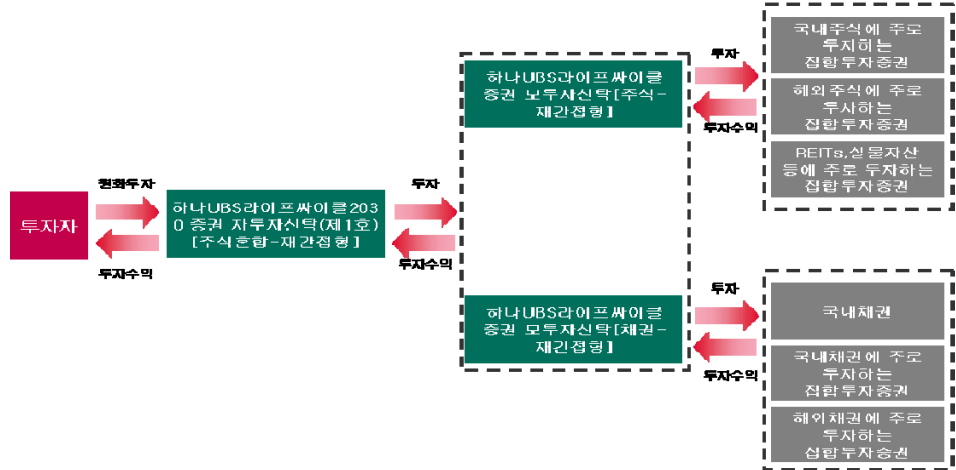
투자자

원화투자

투자수익

하나UBS라이프싸이클2030 증권 자투자신탁(제1호)[주식혼합-재간접형]

투자

투자수익

하나UBS라이프싸이클 증권 모투자신탁[주식-재간접형]

투자

투자수익

국내주식에 주로 투자하는 집합투자증권

해외주식에 주로 투자하는 집합투자증권

REITs,실물자산 등에 주로 투자하는 집합투자증권

하나UBS라이프싸이클 증권 모투자신탁[채권-재간접형]

투자

투자수익

국내채권

국내채권에 주로 투자하는 집합투자증권

해외채권에 주로 투자하는 집합투자증권